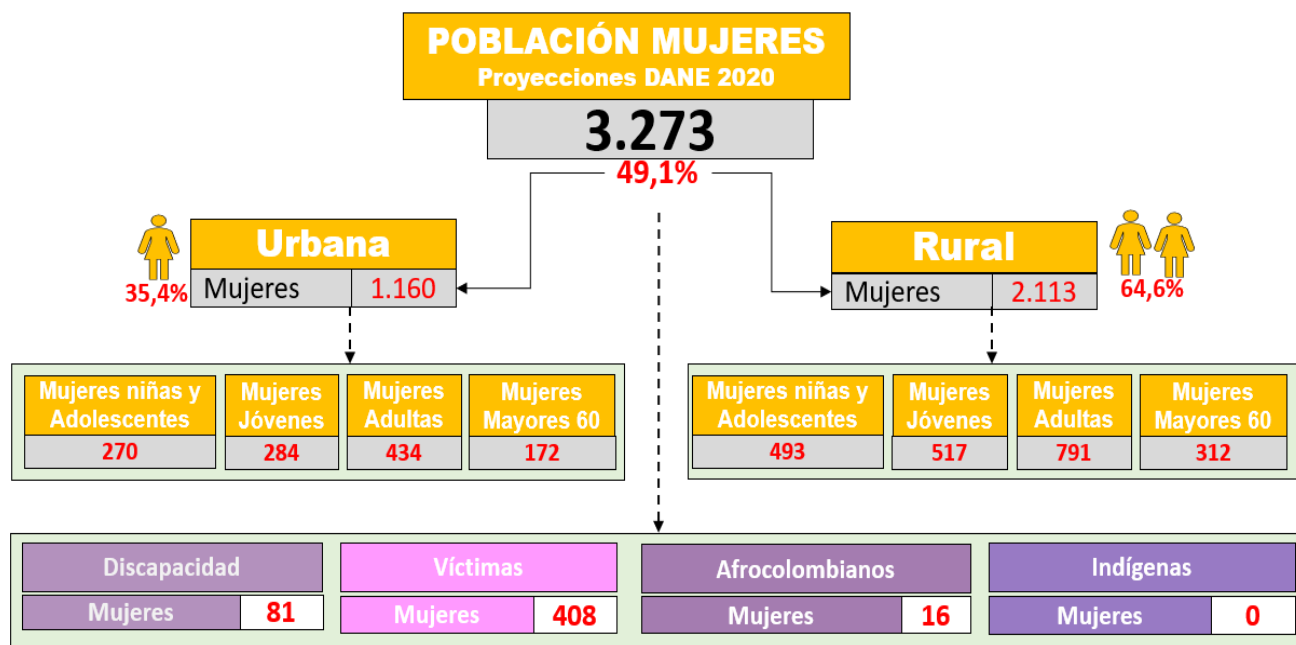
POBLACIÓN MUJERES
Proyecciones DANE 2020

3.273

49,1%

Urbana

35,4%

| Mujeres | 1.160 |
|---|---|

Rural

64,6%

| Mujeres | 2.113 |
|---|---|

| Mujeres niñas y Adolescentes | Mujeres Jóvenes | Mujeres Adultas | Mujeres Mayores 60 |
|---|---|---|---|
| 270 | 284 | 434 | 172 |

| Mujeres niñas y Adolescentes | Mujeres Jóvenes | Mujeres Adultas | Mujeres Mayores 60 |
|---|---|---|---|
| 493 | 517 | 791 | 312 |

Discapacidad

| Mujeres | 81 |
|---|---|

Víctimas

| Mujeres | 408 |
|---|---|

Afrocolombianos

| Mujeres | 16 |
|---|---|

Indígenas

| Mujeres | 0 |
|---|---|